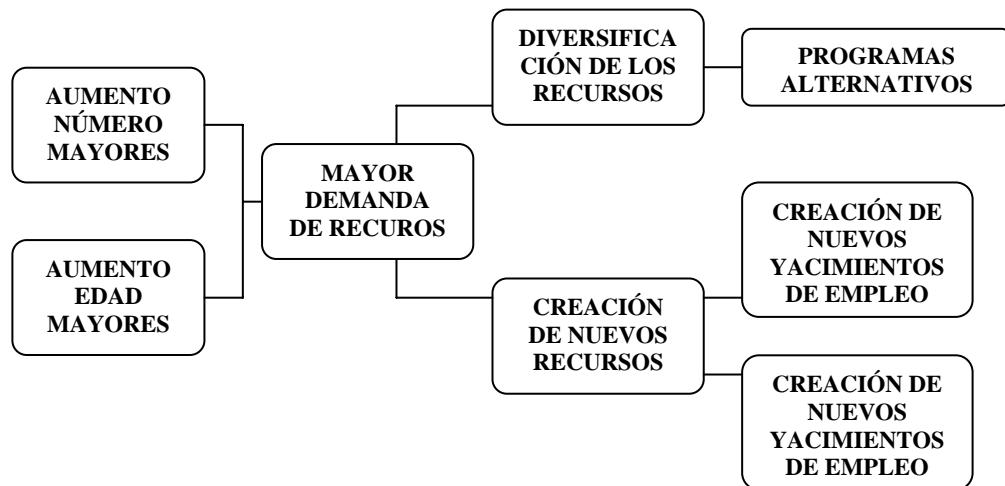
AUMENTO NÚMERO MAYORES

AUMENTO EDAD MAYORES

MAYOR DEMANDA DE RECUROS

DIVERSIFICACIÓN DE LOS RECURSOS

PROGRAMAS ALTERNATIVOS

CREACIÓN DE NUEVOS RECURSOS

CREACIÓN DE NUEVOS YACIMIENTOS DE EMPLEO

CREACIÓN DE NUEVOS YACIMIENTOS DE EMPLEO